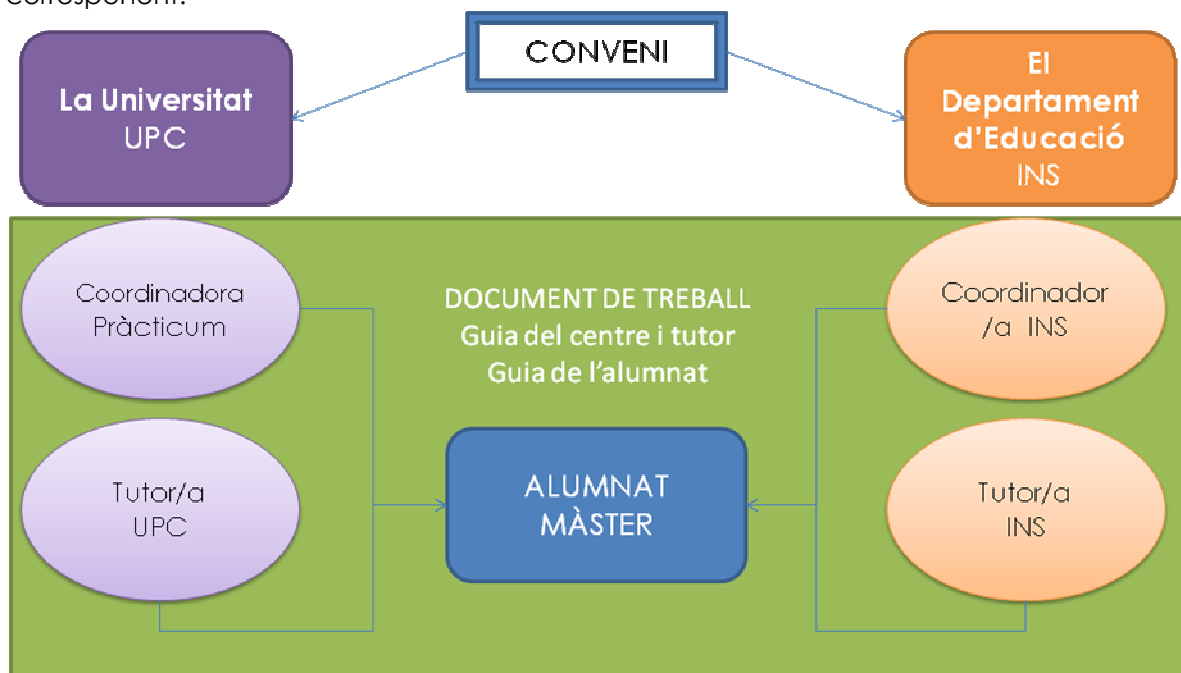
corresponent.

CONVENI

La Universitat
UPC

El Departament d'Educació
INS

Coordinadora Pràcticum

DOCUMENT DE TREBALL
Guia del centre i tutor
Guia de l'alumnat

Coordinador /a INS

Tutor/a
UPC

ALUMNAT MÀSTER

Tutor/a
INS